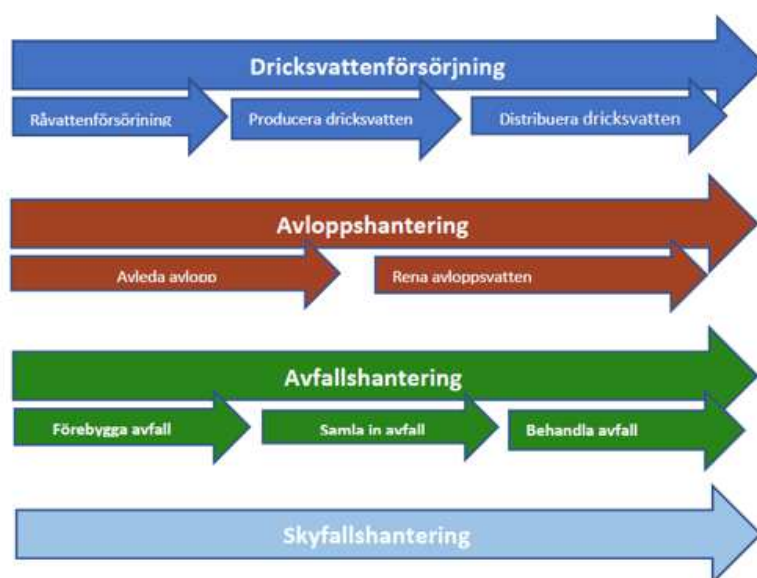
Dricksvattenförsörjning

Råvattenförsörjning

Producera dricksvatten

Distribuera dricksvatten

Avloppshantering

Avleda avlopp

Rena avloppsvatten

Avfallshantering

Förebygga avfall

Samla in avfall

Behandla avfall

Skyfallshantering